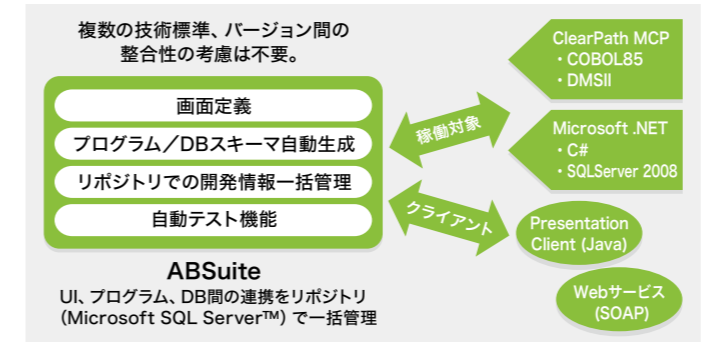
複数の技術標準、バージョン間の整合性の考慮は不要。

画面定義

プログラム／DBスキーマ自動生成

リポジトリでの開発情報一括管理

自動テスト機能

ABSuite

UI、プログラム、DB間の連携をリポジトリ（Microsoft SQL Server™）で一括管理

稼働対象

クライアント

ClearPath MCP
・COBOL85
・DMSII

Microsoft .NET
・C#
・SQLServer 2008

Presentation Client (Java)

Webサービス (SOAP)